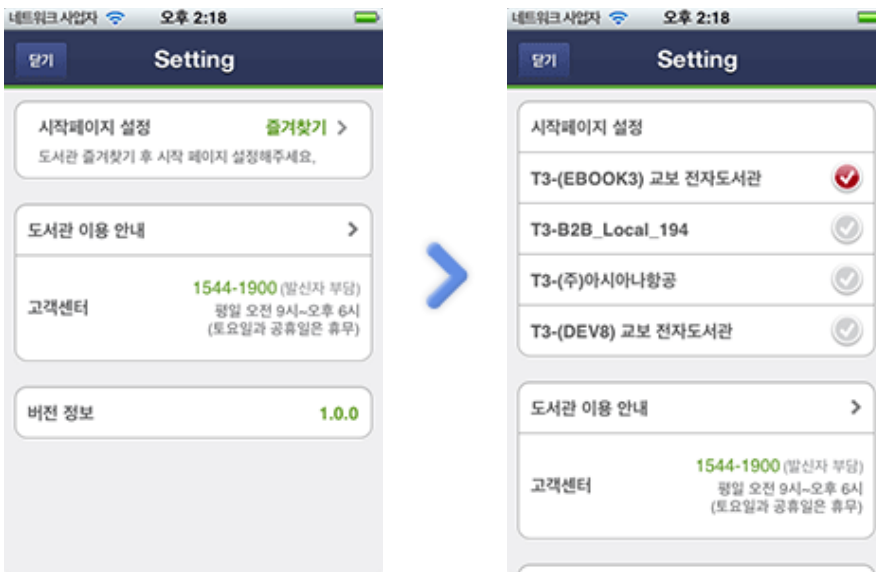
네트워크 사업자 오후 2:18

닫기 Setting

시작페이지 설정 즐겨찾기 >
도서관 즐겨찾기 후 시작 페이지 설정해주세요.

도서관 이용 안내 >

고객센터 1544-1900 (발신자 부담)
평일 오전 9시~오후 6시
(토요일과 공휴일은 휴무)

버전 정보 1.0.0

네트워크 사업자 오후 2:18

닫기 Setting

시작페이지 설정

T3-(EBOOK3) 교보 전자도서관

T3-B2B_Local_194

T3-(주)아시아나항공

T3-(DEV8) 교보 전자도서관

도서관 이용 안내 >

고객센터 1544-1900 (발신자 부담)
평일 오전 9시~오후 6시
(토요일과 공휴일은 휴무)